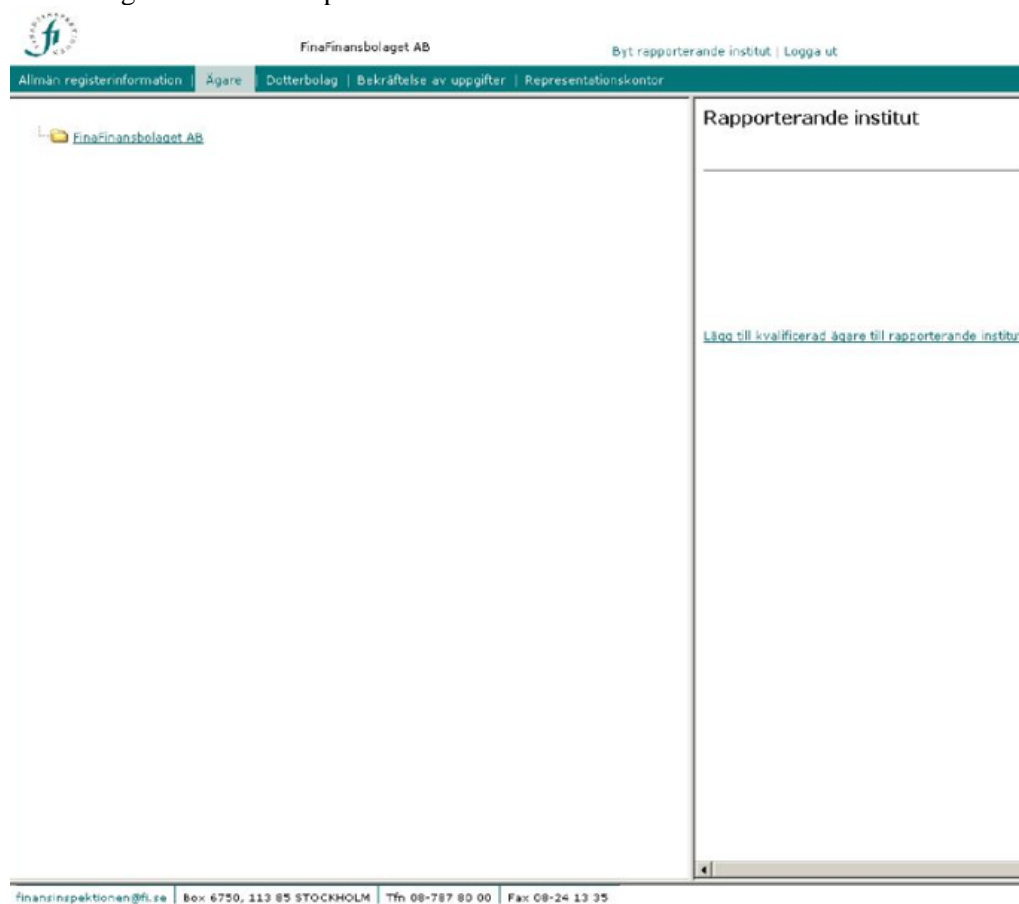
fi

FinaFinansbolaget AB

Byt rapporterande institut | Logga ut

Allmän registerinformation | Ägare | Dotterbolag | Bekräftelse av uppgifter | Representationskontor

FinaFinansbolaget AB

Rapporterande institut

Lägg till kvalificerad ägare till rapporterande institu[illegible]

finansinspektionen@fi.se | Box 6750, 113 85 STOCKHOLM | Tfn 08-787 80 00 | Fax 08-24 13 35